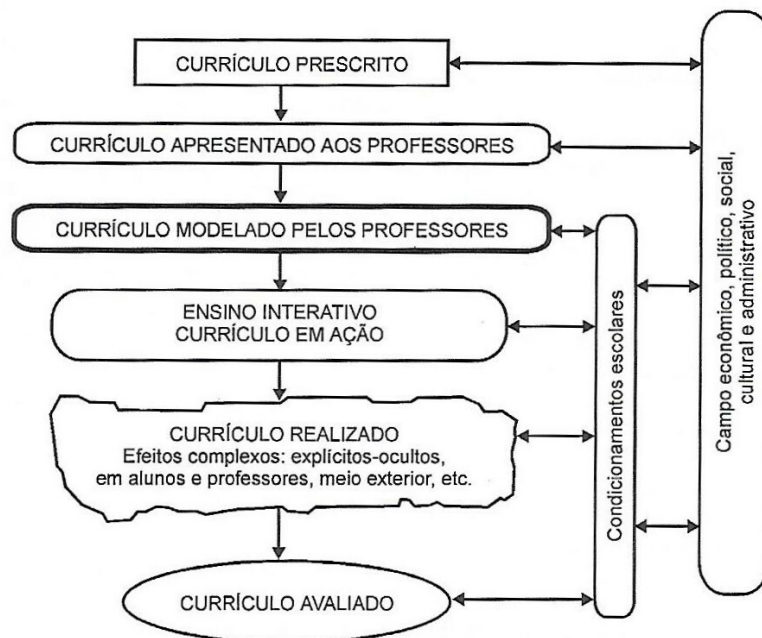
CURRÍCULO PRESCRITO

CURRÍCULO APRESENTADO AOS PROFESSORES

CURRÍCULO MODELADO PELOS PROFESSORES

ENSINO INTERATIVO
CURRÍCULO EM AÇÃO

CURRÍCULO REALIZADO
Efeitos complexos: explícitos-ocultos, em alunos e professores, meio exterior, etc.

CURRÍCULO AVALIADO

Condicionamentos escolares

Campo econômico, político, social, cultural e administrativo